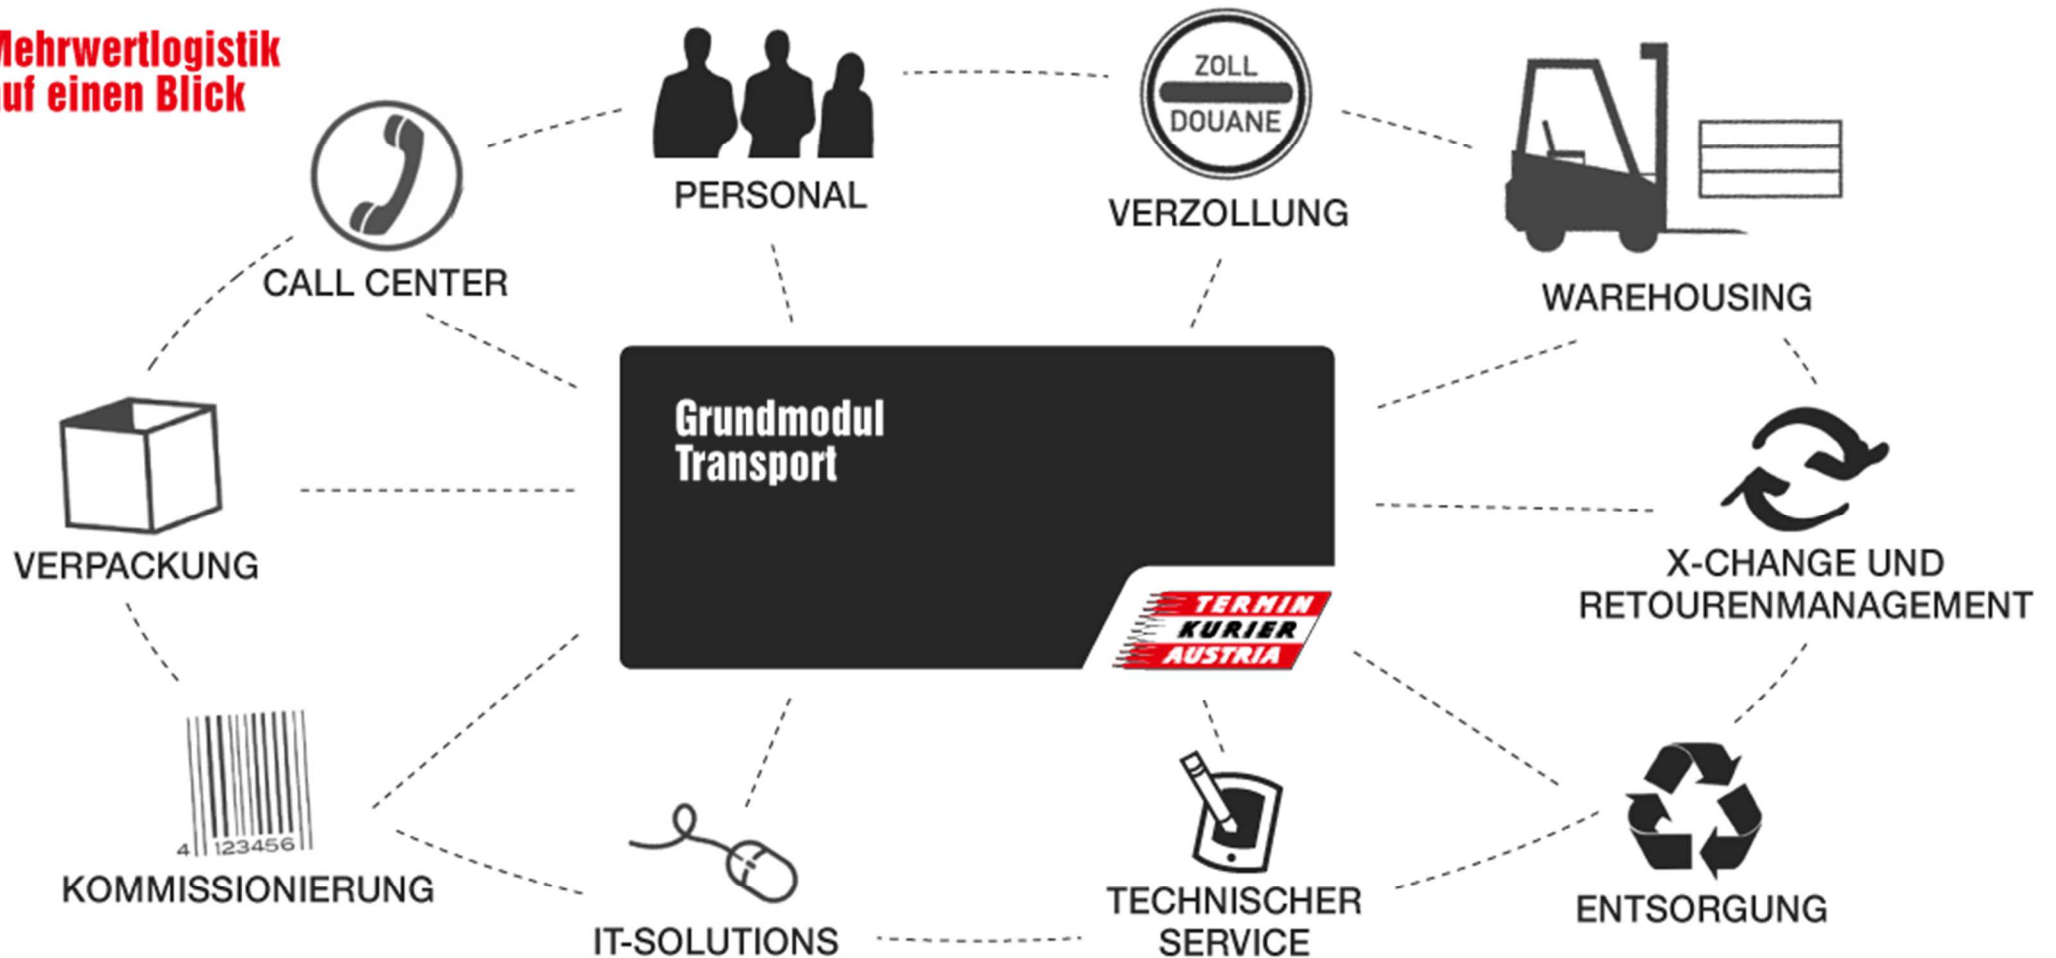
Mehrwertlogistik
uf einen Blick

PERSONAL

ZOLL
DOUANE
VERZOLLUNG

CALL CENTER

WAREHOUSING

Grundmodul
Transport

TERMIN
KURIER
AUSTRIA

VERPACKUNG

X-CHANGE UND
RETOURENMANAGEMENT

4 123456
KOMMISSIONIERUNG

IT-SOLUTIONS

TECHNISCHER
SERVICE

ENTSORGUNG